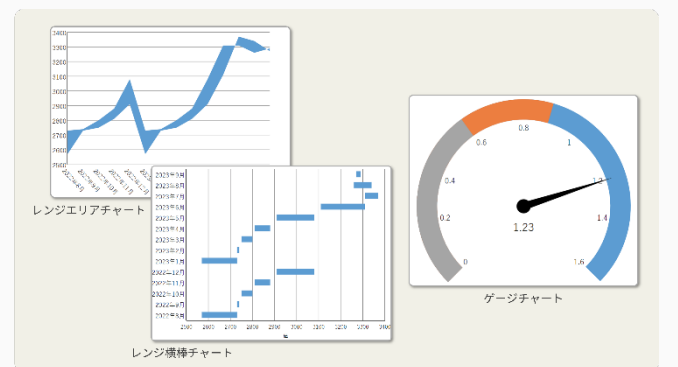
3400
3300
3200
3100
3000
2900
2800
2700
2600
2500

レンジエリアチャート

2023年9月
2023年8月
2023年7月
2023年6月
2023年5月
2023年4月
2023年3月
2023年2月
2023年1月
2022年12月
2022年11月
2022年10月
2022年9月
2022年8月

2500 2600 2700 2800 2900 3000 3100 3200 3300 3400 3500

レンジ横棒チャート

0
0.2
0.4
0.6
0.8
1
1.2
1.4
1.6
1.23

ゲージチャート